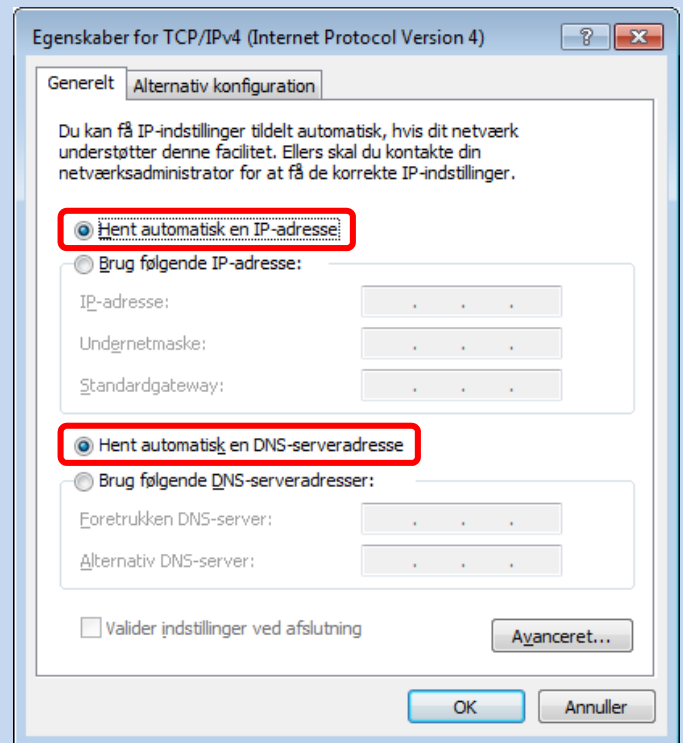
Egenskaber for TCP/IPv4 (Internet Protocol Version 4)

?

Generelt

Alternativ konfiguration

Du kan få IP-indstillinger tildelt automatisk, hvis dit netværk understøtter denne facilitet. Ellers skal du kontakte din netværksadministrator for at få de korrekte IP-indstillinger.

Hent automatisk en IP-adresse

Brug følgende IP-adresse:

IP-adresse:

Undernetmaske:

Standardgateway:

Hent automatisk en DNS-serveradresse

Brug følgende DNS-serveradresser:

Foretrukken DNS-server:

Alternativ DNS-server:

Valider indstillinger ved afslutning

Avanceret...

OK

Annuller